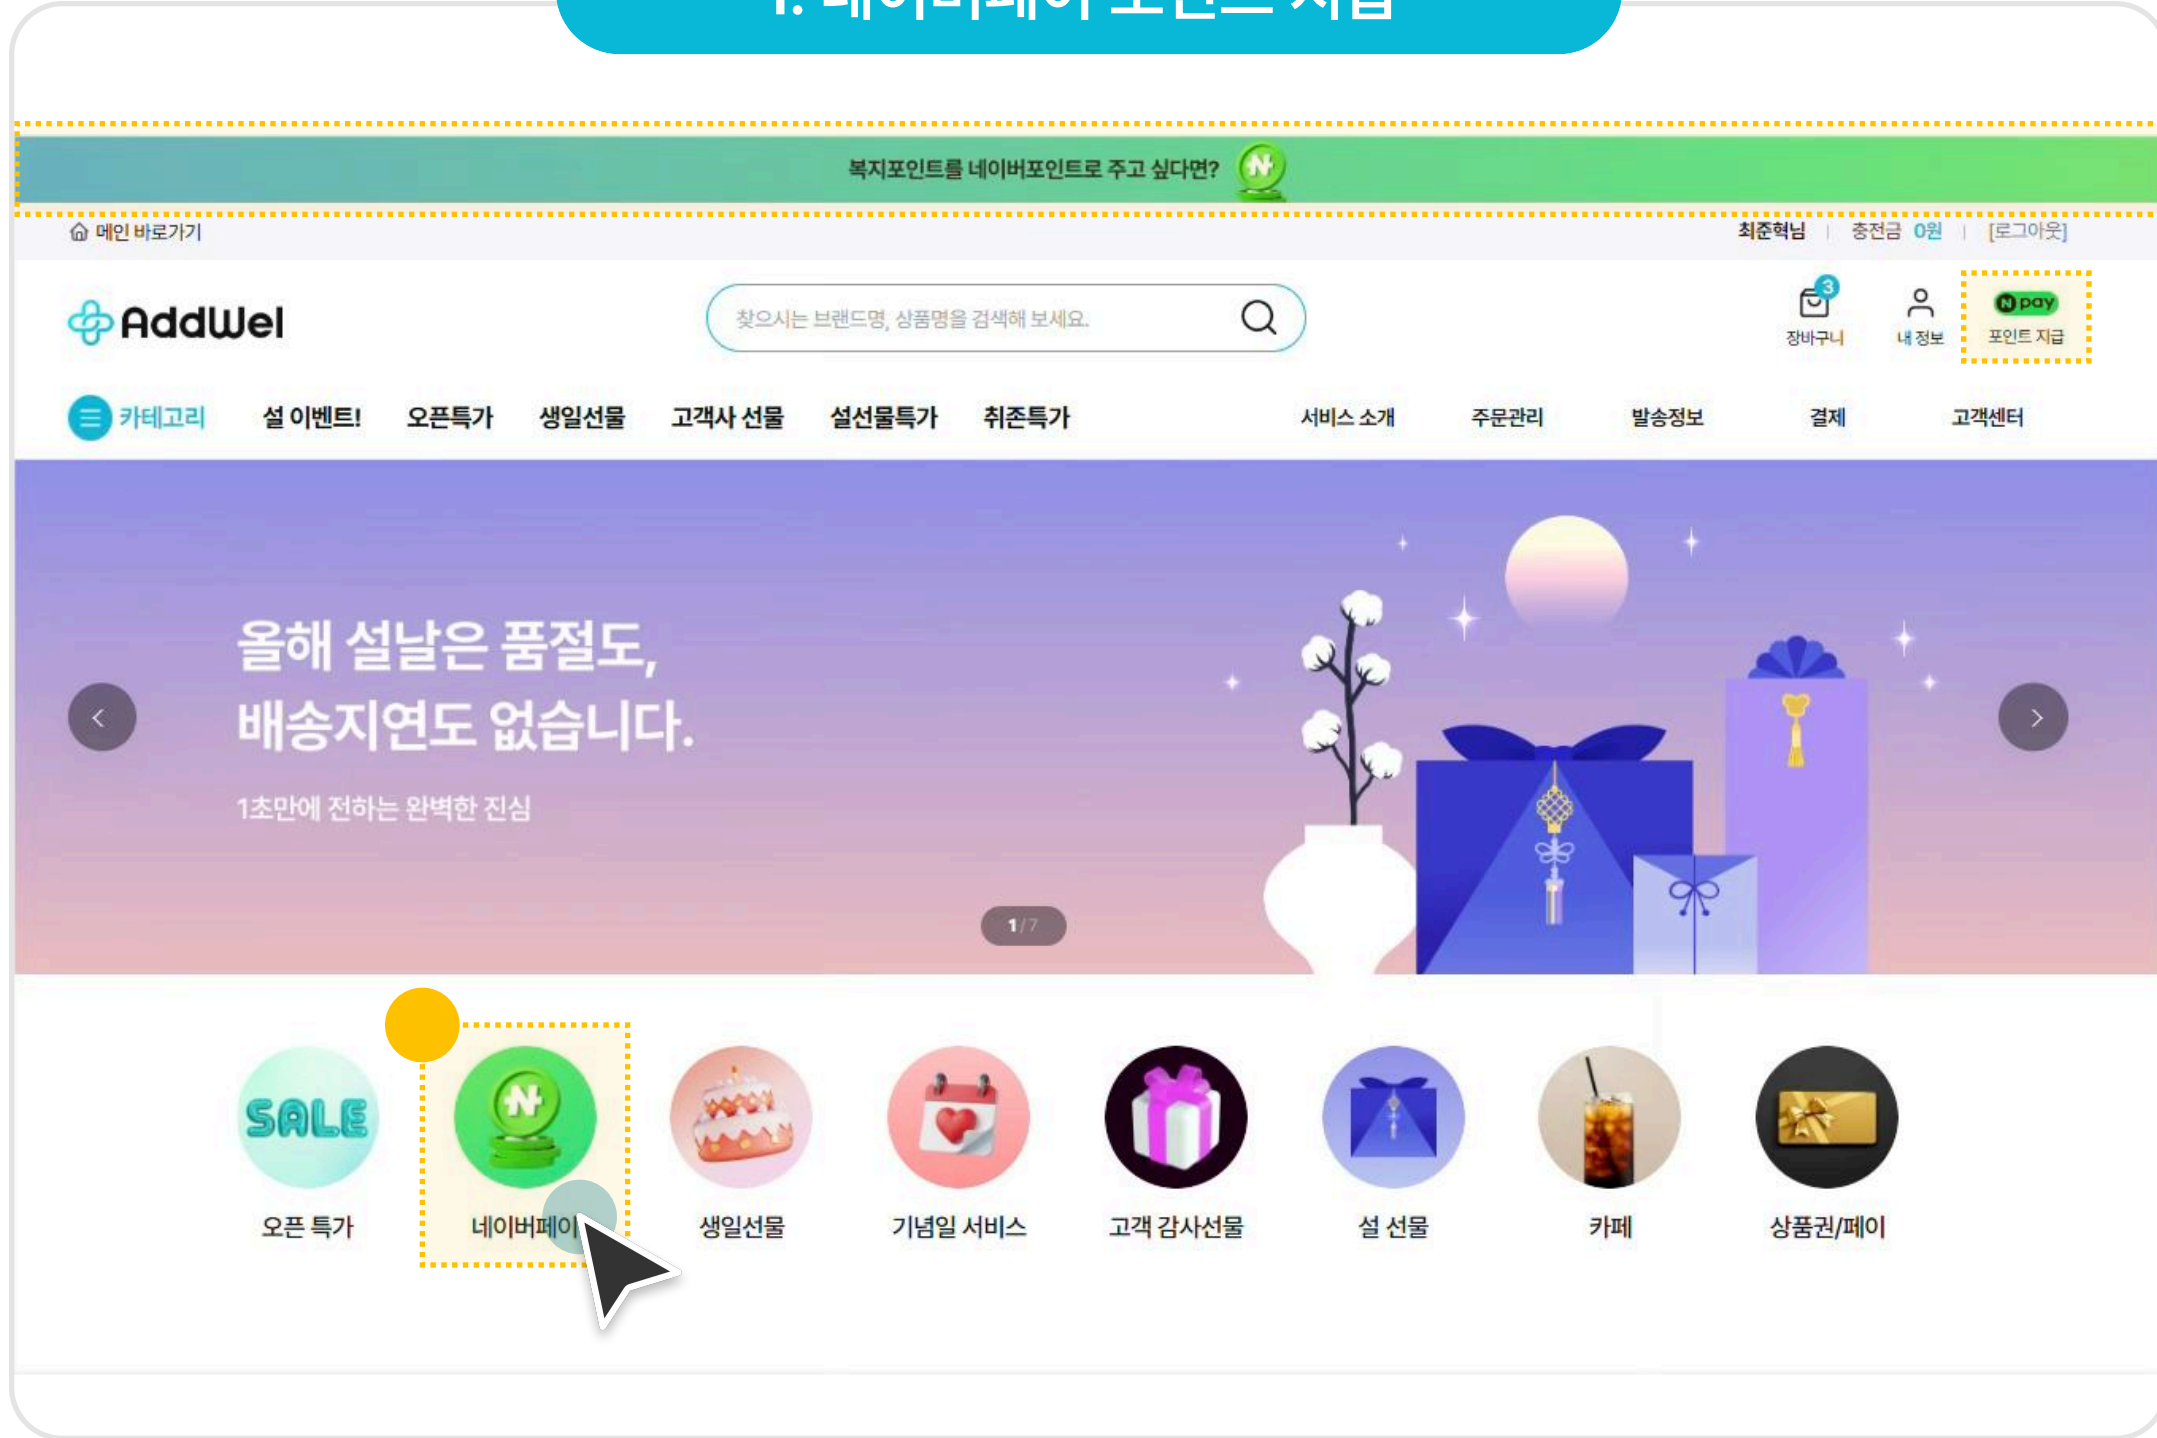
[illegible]

복지포인트를 네이버포인트로 주고 싶다면?

메인 바로가기

최준혁님 | 충전금 0원 | [로그아웃]

AddWel

찾으시는 브랜드명, 상품명을 검색해 보세요.

3
장바구니

내 정보

N pay
포인트 지급

카테고리 설 이벤트! 오픈특가 생일선물 고객사 선물 설선물특가 취존특가

서비스 소개 주문관리 발송정보 결제 고객센터

올해 설날은 품절도,
배송지연도 없습니다.

1초만에 전하는 완벽한 진심

1 / 7

SALE
오픈 특가

네이버페이

생일선물

기념일 서비스

고객 감사선물

설 선물

카페

상품권/페이